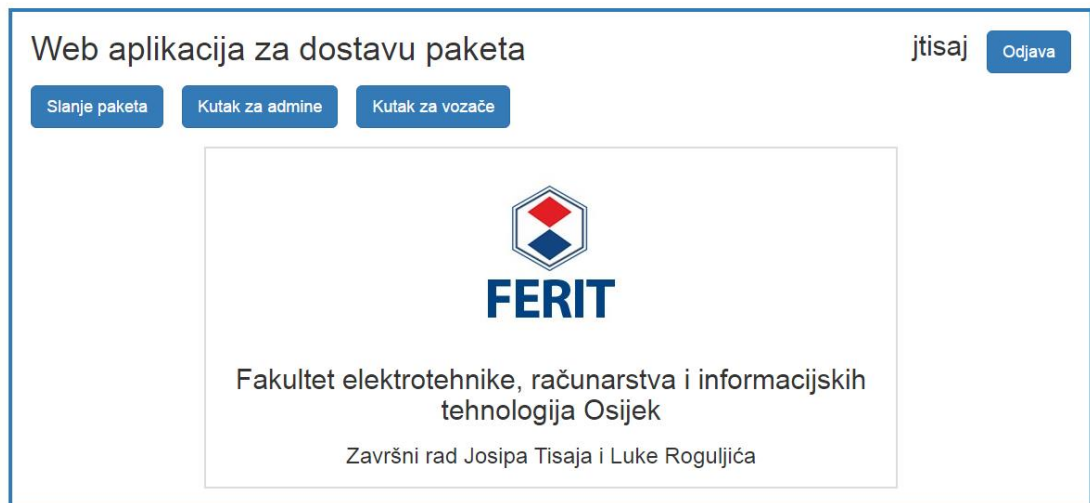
Web aplikacija za dostavu paketa

jtisaj

Odjava

Slanje paketa

Kutak za admine

Kutak za vozače

FERIT

Fakultet elektrotehnike, računarstva i informacijskih tehnologija Osijek

Završni rad Josipa Tisaja i Luke Roguljića